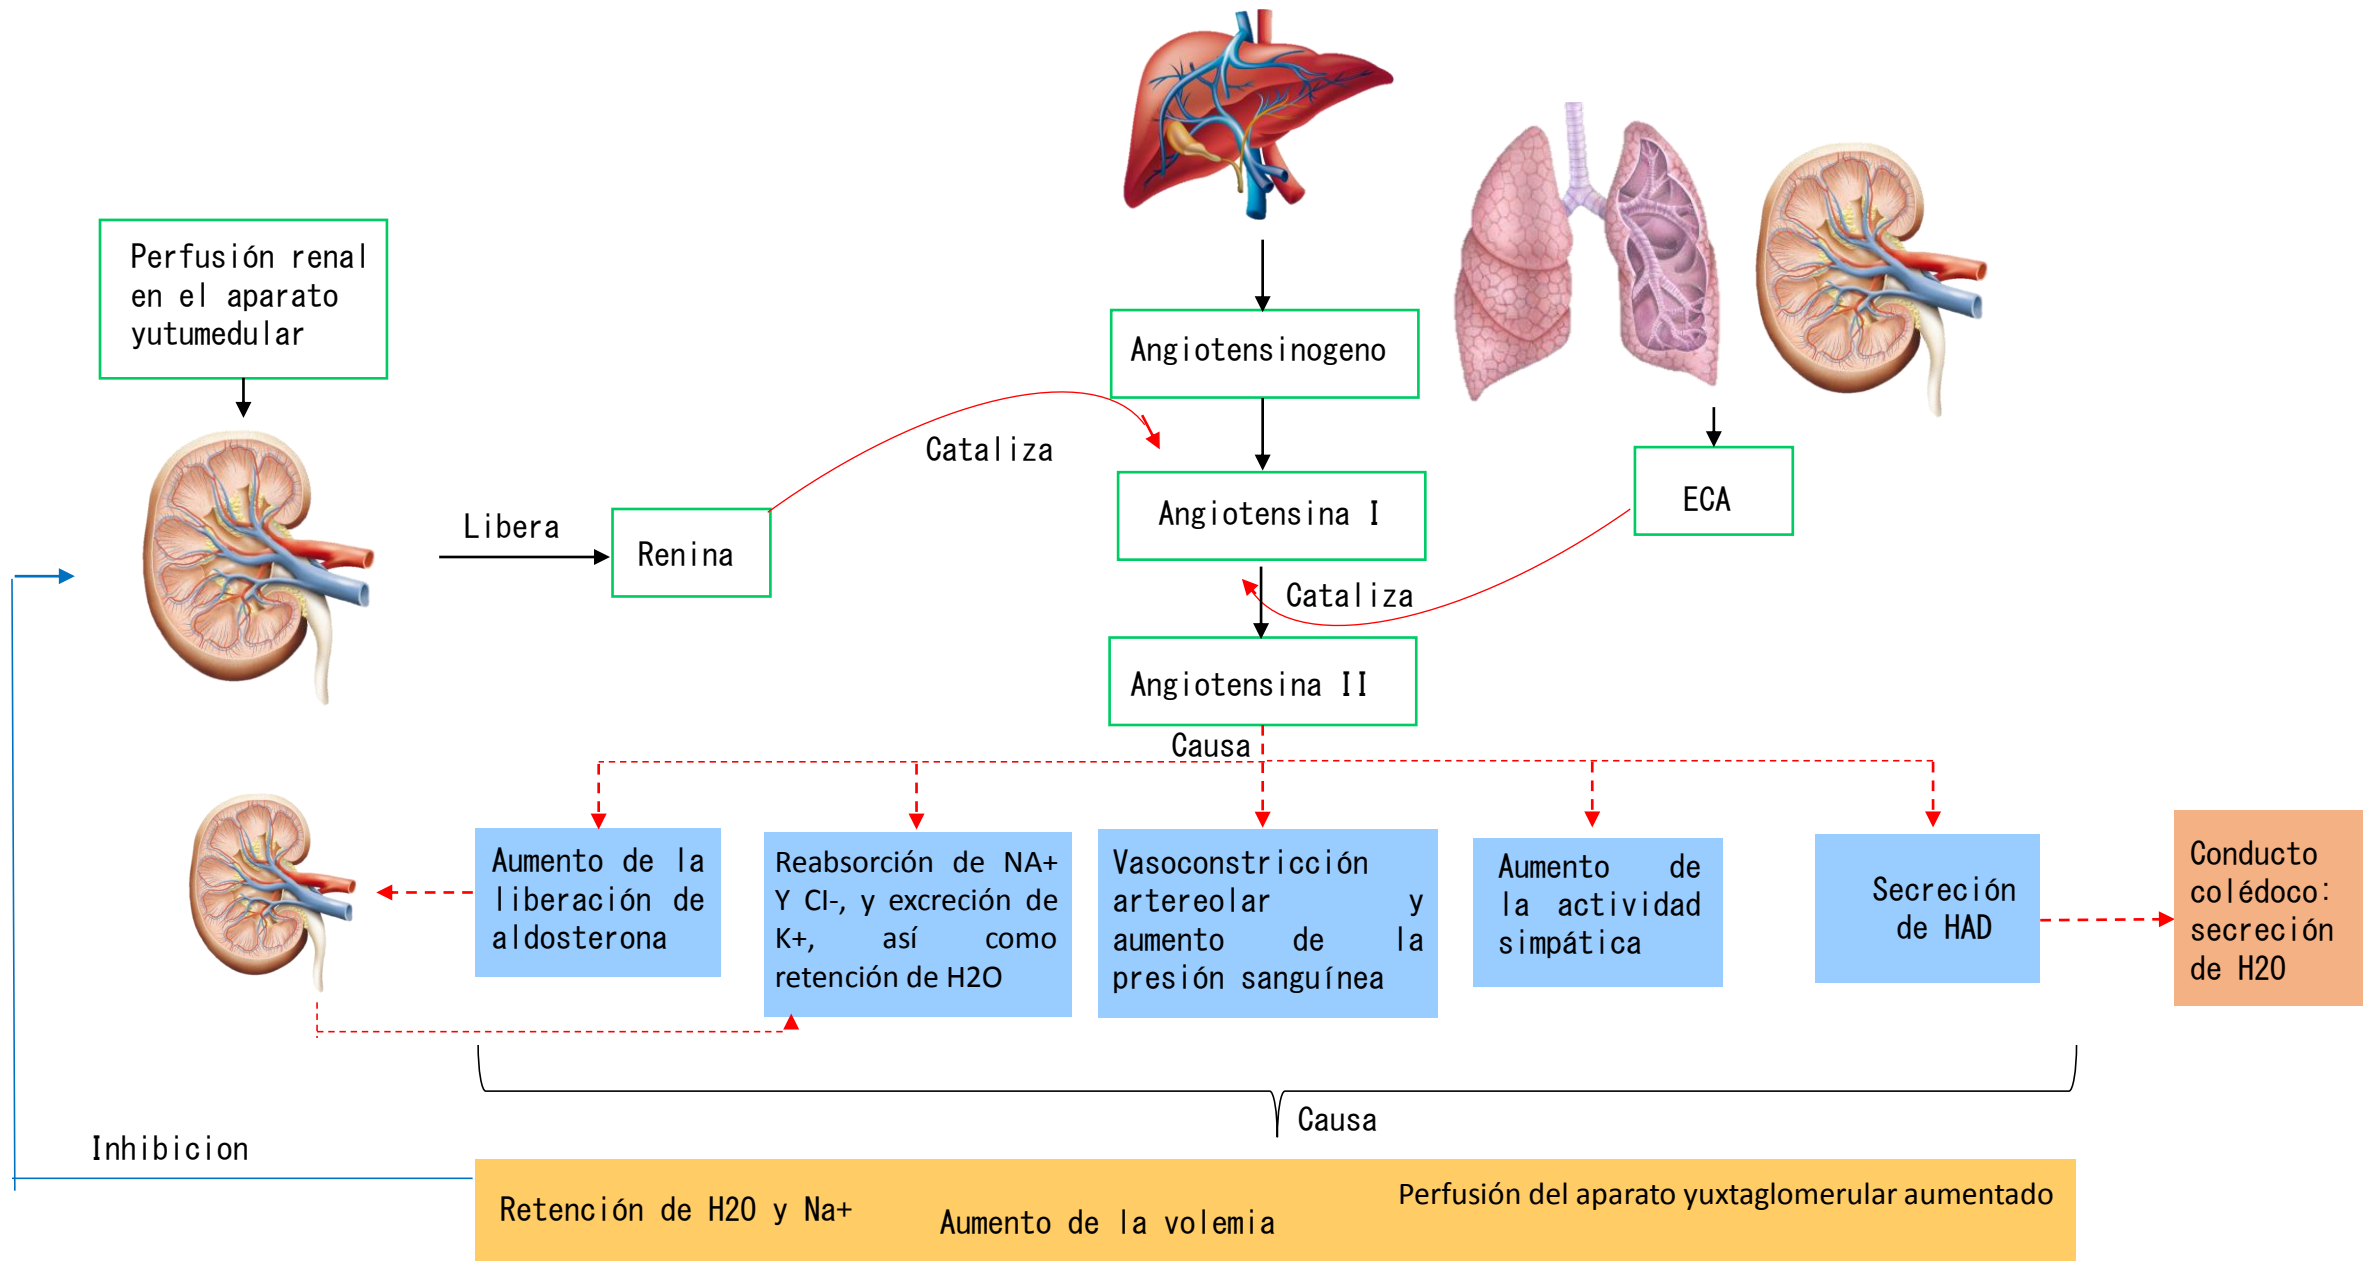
Perfusión renal en el aparato yutumedular

Libera

Renina

Cataliza

Angiotensinogeno

Angiotensina I

ECA

Cataliza

Angiotensina II

Causa

Aumento de la liberación de aldosterona

Reabsorción de NA+ Y Cl-, y excreción de K+, así como retención de H2O

Vasoconstricción artereolar y aumento de la presión sanguínea

Aumento de la actividad simpática

Secreción de HAD

Conducto colédoco: secreción de H20

Causa

Inhibicion

Retención de H20 y Na+

Aumento de la volemia

Perfusión del aparato yuxtaglomerular aumentado